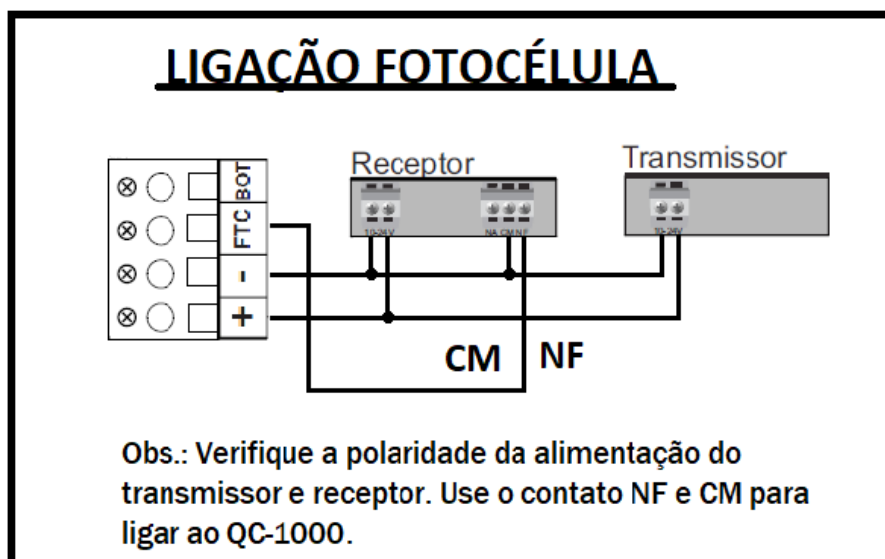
LIGAÇÃO FOTOCÉLULA

Receptor

Transmissor

BOT

FTC

-

+

10-24V

NA CM NF

10-24V

CM

NF

Obs.: Verifique a polaridade da alimentação do transmissor e receptor. Use o contato NF e CM para ligar ao QC-1000.